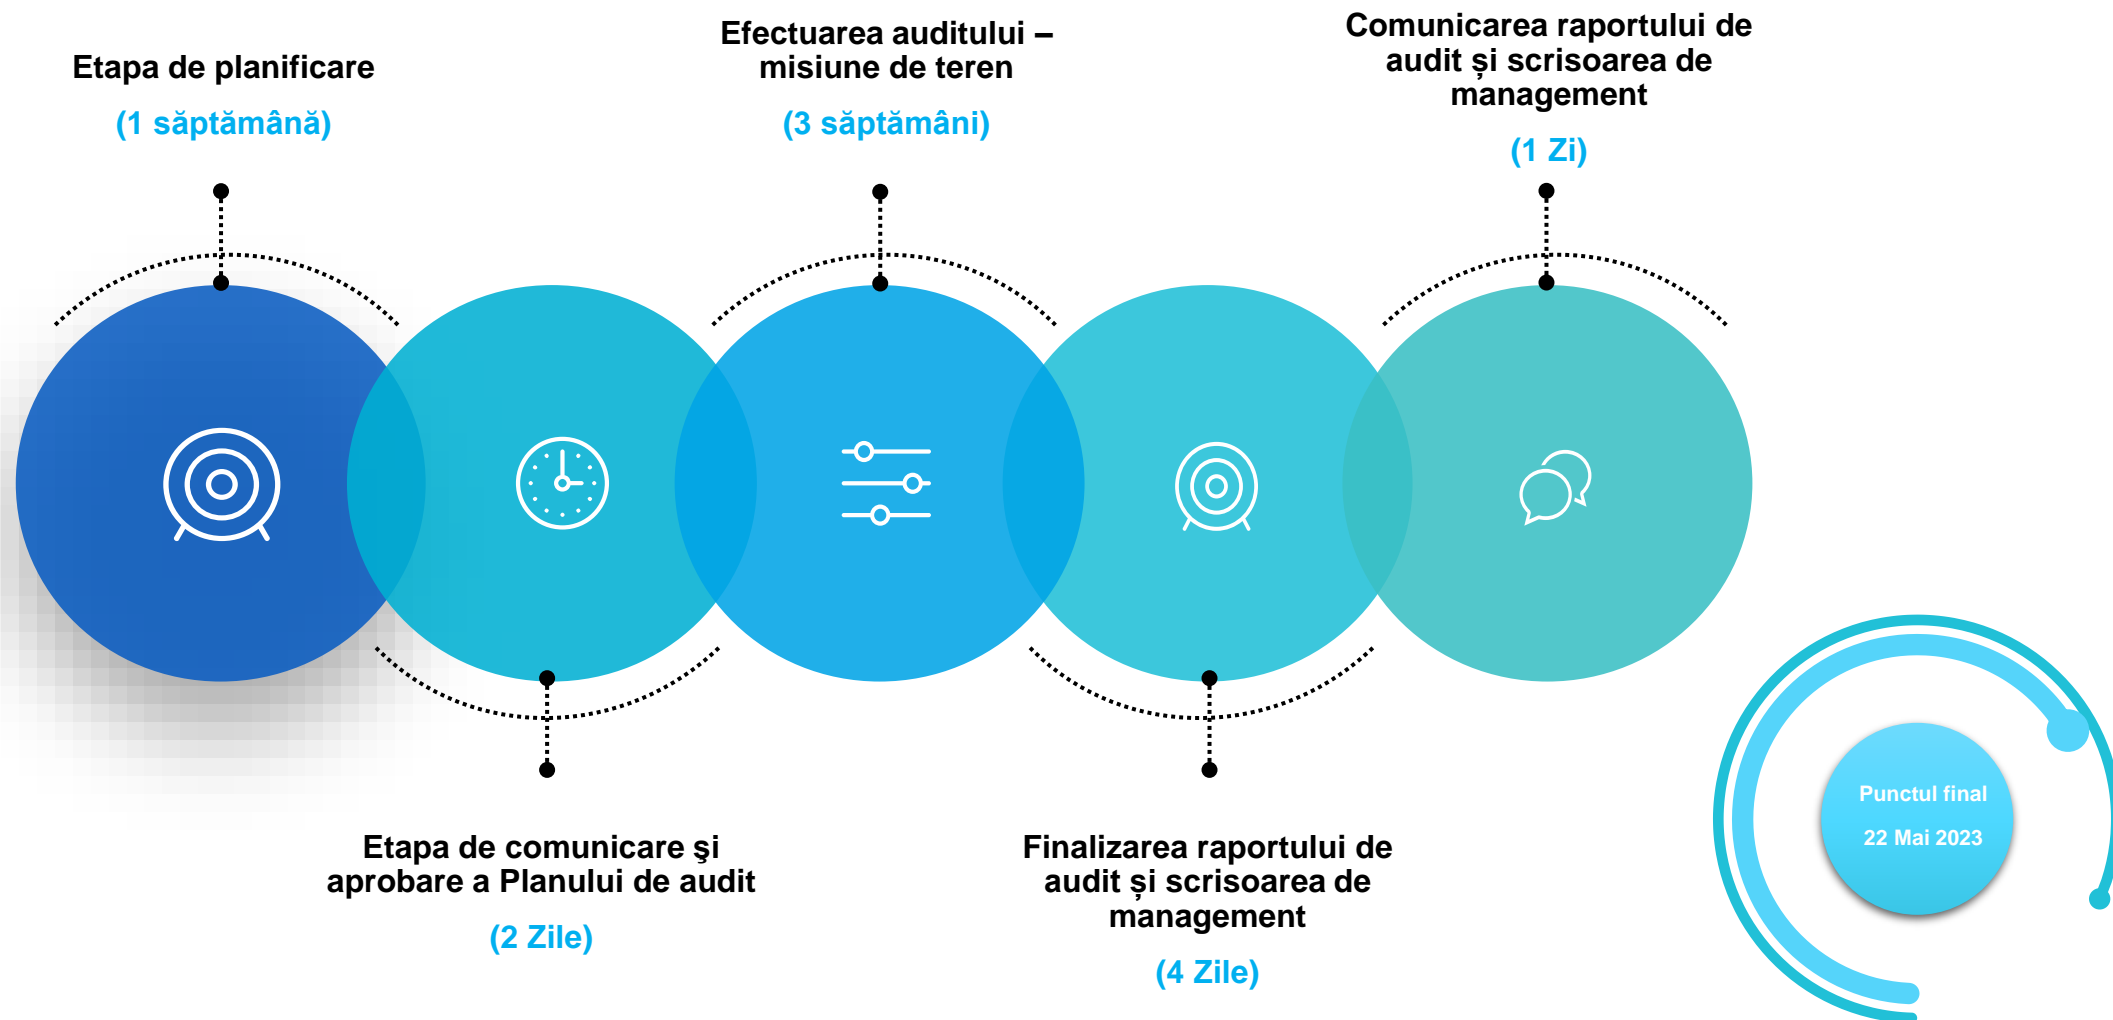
Etapa de planificare

(1 săptămână)

Efectuarea auditului – misiune de teren

(3 săptămâni)

Comunicarea raportului de audit și scrisoarea de management

(1 Zi)

Etapa de comunicare şi aprobare a Planului de audit

(2 Zile)

Finalizarea raportului de audit și scrisoarea de management

(4 Zile)

Punctul final

22 Mai 2023